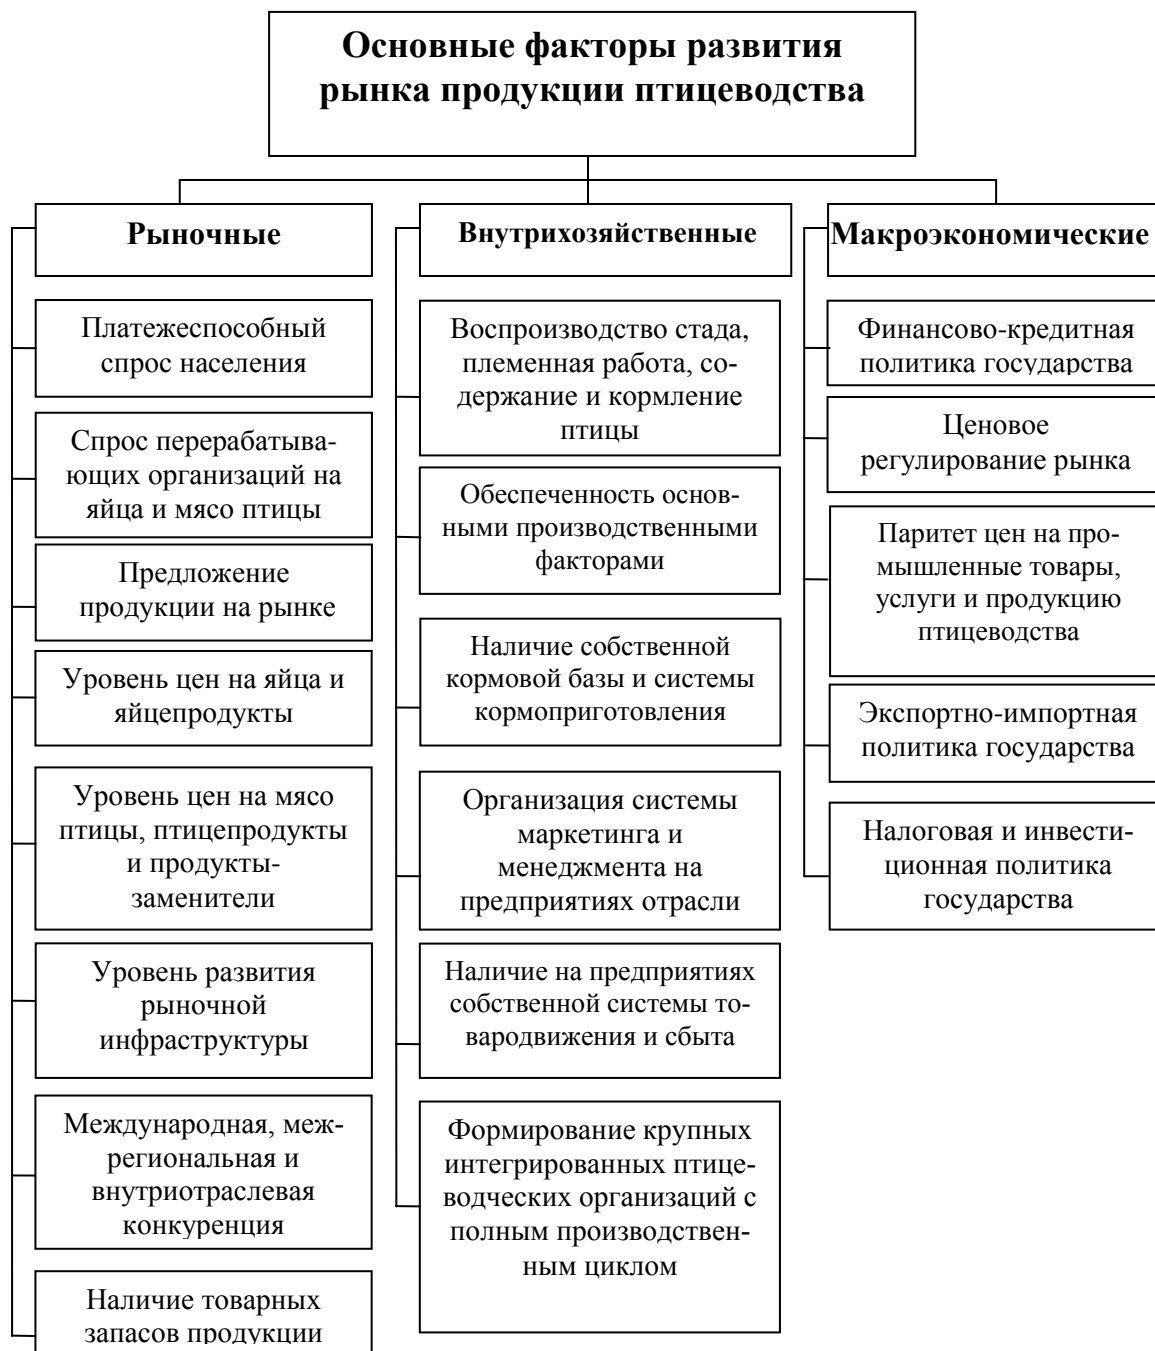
Основные факторы развития рынка продукции птицеводства

Рыночные

Платежеспособный спрос населения

Спрос перерабатывающих организаций на яйца и мясо птицы

Предложение продукции на рынке

Уровень цен на яйца и яйцепродукты

Уровень цен на мясо птицы, птицепродукты и продукты-заменители

Уровень развития рыночной инфраструктуры

Международная, межрегиональная и внутриотраслевая конкуренция

Наличие товарных запасов продукции

Внутрихозяйственные

Воспроизводство стада, племенная работа, содержание и кормление птицы

Обеспеченность основными производственными факторами

Наличие собственной кормовой базы и системы кормоприготовления

Организация системы маркетинга и менеджмента на предприятиях отрасли

Наличие на предприятиях собственной системы товародвижения и сбыта

Формирование крупных интегрированных птицеводческих организаций с полным производственным циклом

Макроэкономические

Финансово-кредитная политика государства

Ценовое регулирование рынка

Паритет цен на промышленные товары, услуги и продукцию птицеводства

Экспортно-импортная политика государства

Налоговая и инвестиционная политика государства